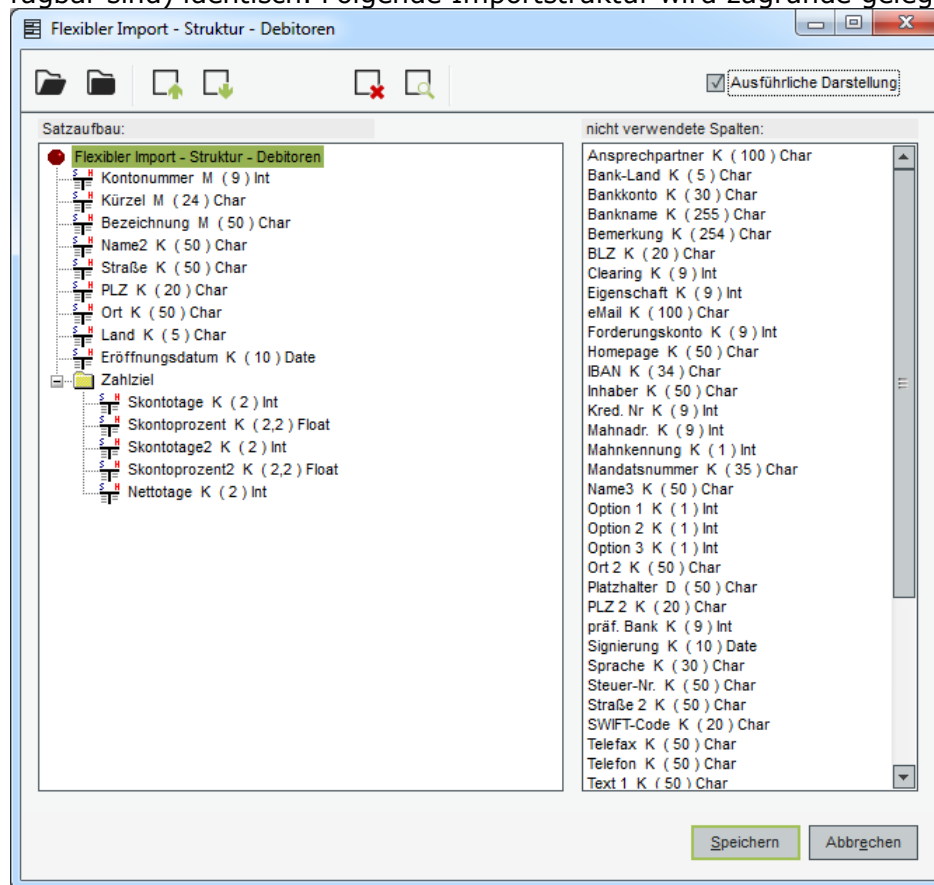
Flexibler Import - Struktur - Debitoren

Ausführliche Darstellung

Satzaufbau:

Flexibler Import - Struktur - Debitoren
Kontonummer M ( 9 ) Int
Kürzel M ( 24 ) Char
Bezeichnung M ( 50 ) Char
Name2 K ( 50 ) Char
Straße K ( 50 ) Char
PLZ K ( 20 ) Char
Ort K ( 50 ) Char
Land K ( 5 ) Char
Eröffnungsdatum K ( 10 ) Date
Zahlziel
Skontotage K ( 2 ) Int
Skontoprozent K ( 2,2 ) Float
Skontotage2 K ( 2 ) Int
Skontoprozent2 K ( 2,2 ) Float
Nettotage K ( 2 ) Int

nicht verwendete Spalten:

Ansprechpartner K ( 100 ) Char
Bank-Land K ( 5 ) Char
Bankkonto K ( 30 ) Char
Bankname K ( 255 ) Char
Bemerkung K ( 254 ) Char
BLZ K ( 20 ) Char
Clearing K ( 9 ) Int
Eigenschaft K ( 9 ) Int
eMail K ( 100 ) Char
Forderungskonto K ( 9 ) Int
Homepage K ( 50 ) Char
IBAN K ( 34 ) Char
Inhaber K ( 50 ) Char
Kred. Nr K ( 9 ) Int
Mahnadr. K ( 9 ) Int
Mahnkennung K ( 1 ) Int
Mandatsnummer K ( 35 ) Char
Name3 K ( 50 ) Char
Option 1 K ( 1 ) Int
Option 2 K ( 1 ) Int
Option 3 K ( 1 ) Int
Ort 2 K ( 50 ) Char
Platzhalter D ( 50 ) Char
PLZ 2 K ( 20 ) Char
präf. Bank K ( 9 ) Int
Signierung K ( 10 ) Date
Sprache K ( 30 ) Char
Steuer-Nr. K ( 50 ) Char
Straße 2 K ( 50 ) Char
SWIFT-Code K ( 20 ) Char
Telefax K ( 50 ) Char
Telefon K ( 50 ) Char
Text 1 K ( 50 ) Char

Speichern
Abbrechen